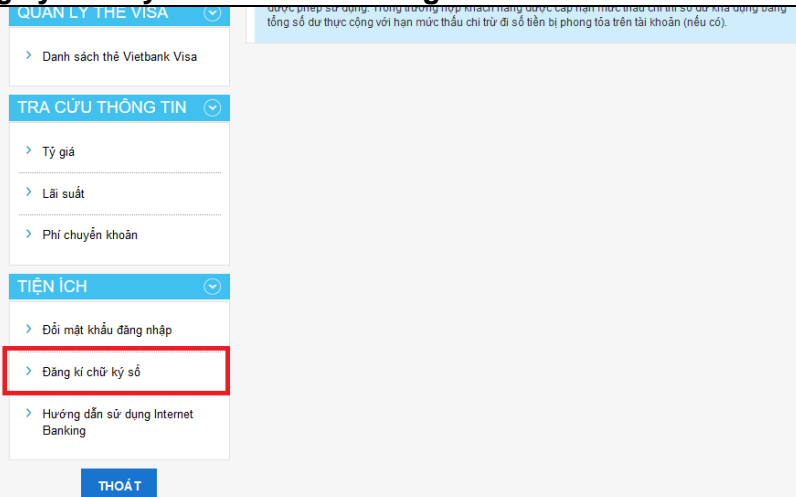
QUẢN LÝ THẺ VISA

Danh sách thẻ Vietbank Visa

TRA CỨU THÔNG TIN

Tỷ giá

Lãi suất

Phí chuyển khoản

TIỆN ÍCH

Đổi mật khẩu đăng nhập

Đăng kí chữ ký số

Hướng dẫn sử dụng Internet Banking

THOÁT

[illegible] tổng số dư thực cộng với hạn mức thấu chi trừ đi số tiền bị phong tỏa trên tài khoản (nếu có).